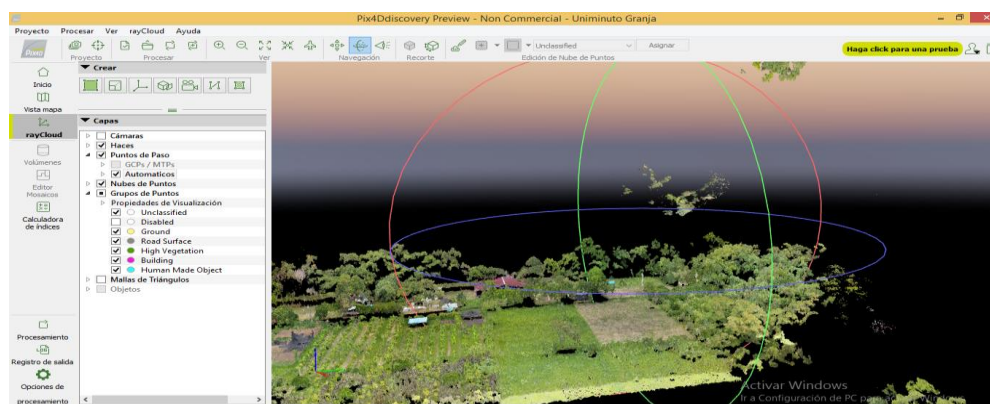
Pix4Ddiscovery Preview - Non Commercial - Uniminuto Granja

Proyecto Procesar Ver rayCloud Ayuda

Proyecto Procesar Ver Navegación Recorte Edición de Nube de Puntos

Unclassified Asignar

Haga click para una prueba

Inicio
Vista mapa
rayCloud
Volúmenes
Editor Mosaicos
Calculadora de índices

Crear

Capas
Cámaras
Haces
Puntos de Paso
GCPs / MTPs
Automaticos
Nubes de Puntos
Grupos de Puntos
Propiedades de Visualización
Unclassified
Disabled
Ground
Road Surface
High Vegetation
Building
Human Made Object
Mallas de Triángulos
Objetos

Procesamiento
Registro de salida
Opciones de procesamiento

Activar Windows
Ir a Configuración de PC para activar Windows